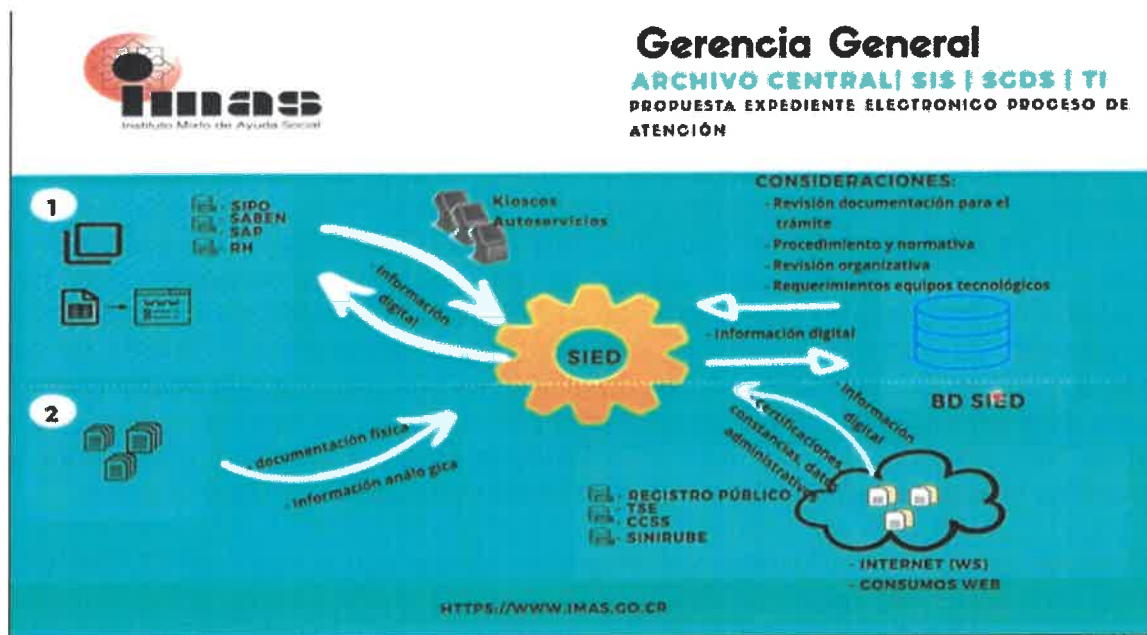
imas
Instituto Mixto de Ayuda Social

Gerencia General
ARCHIVO CENTRAL| SIS | SGDS | TI
PROPUESTA EXPEDIENTE ELECTRONICO PROCESO DE ATENCIÓN

1

SIPO
SABEN
SAP
RH

Kioscos Autoservicios

CONSIDERACIONES:
- Revisión documentación para el trámite
- Procedimiento y normativa
- Revisión organizativa
- Requerimientos equipos tecnológicos

- Información digital

SIED

- Información digital

BD SIED

2

- documentación física

- información análo gica

Certificaciones constancias, datos administrativos

Información digital

REGISTRO PÚBLICO
TSE
CCSS
SINIRUBE

- INTERNET (WS)
- CONSUMOS WEB

HTTPS://WWW.IMAS.GO.CR